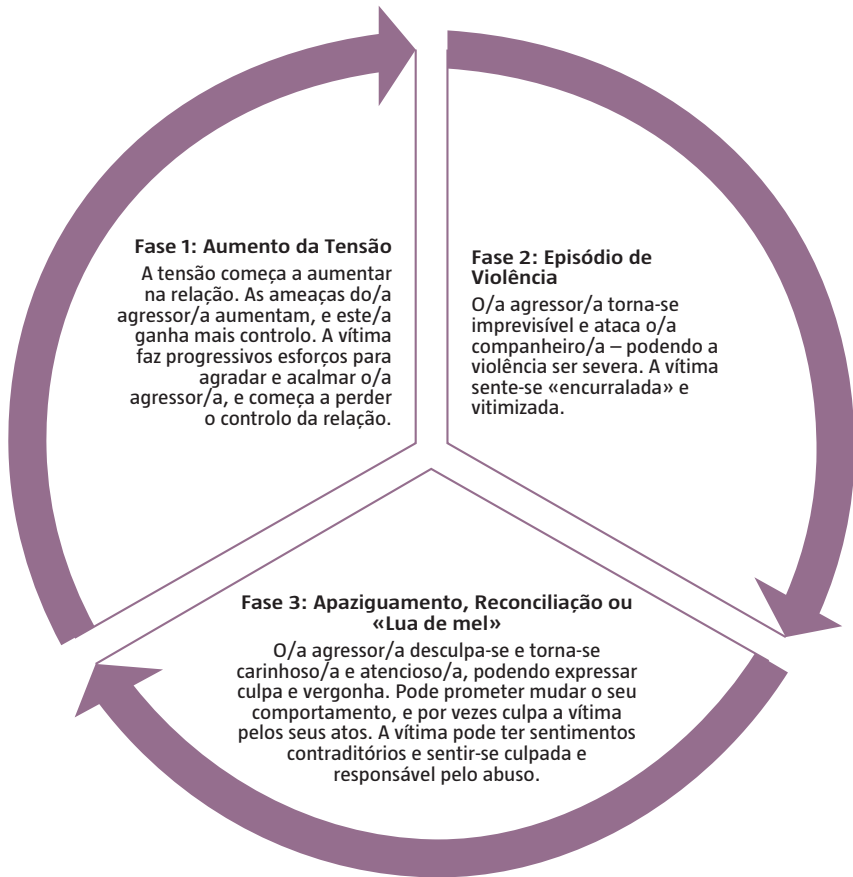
Fase 1: Aumento da Tensão

A tensão começa a aumentar na relação. As ameaças do/a agressor/a aumentam, e este/a ganha mais controlo. A vítima faz progressivos esforços para agradar e acalmar o/a agressor/a, e começa a perder o controlo da relação.

Fase 2: Episódio de Violência

O/a agressor/a torna-se imprevisível e ataca o/a companheiro/a – podendo a violência ser severa. A vítima sente-se «encurralada» e vitimizada.

Fase 3: Apaziguamento, Reconciliação ou «Lua de mel»

O/a agressor/a desculpa-se e torna-se carinhoso/a e atencioso/a, podendo expressar culpa e vergonha. Pode prometer mudar o seu comportamento, e por vezes culpa a vítima pelos seus atos. A vítima pode ter sentimentos contraditórios e sentir-se culpada e responsável pelo abuso.